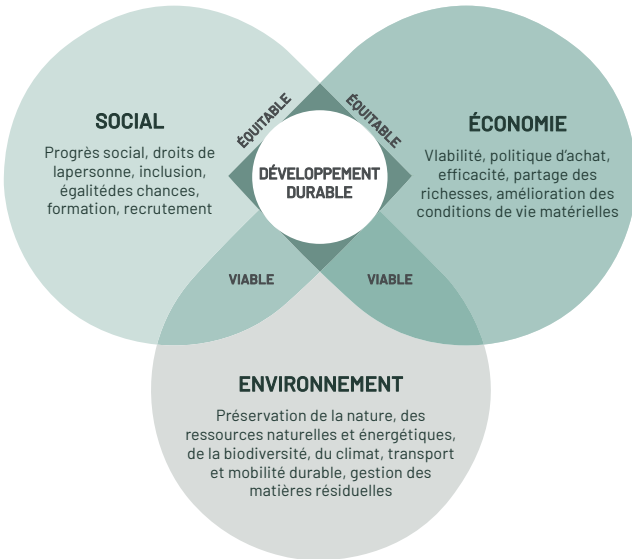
SOCIAL

Progrès social, droits de lapersonne, inclusion, égalitédes chances, formation, recrutement

ÉQUITABLE

ÉQUITABLE

DÉVELOPPEMENT DURABLE

ÉCONOMIE

VIabilité, politique d'achat, efficacité, partage des richesses, amélioration des conditions de vie matérielles

VIABLE

VIABLE

ENVIRONNEMENT

Préservation de la nature, des ressources naturelles et énergétiques, de la biodiversité, du climat, transport et mobilité durable, gestion des matières résiduelles